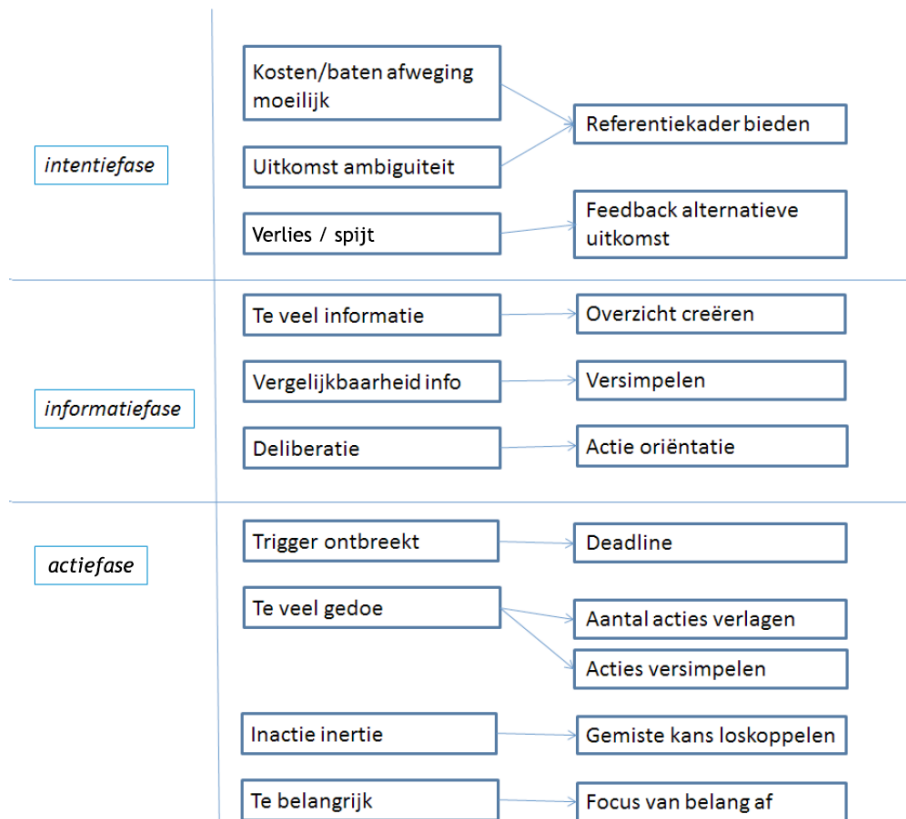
intentiefase

Kosten/baten afweging moeilijk

Uitkomst ambiguiteit

Referentiekader bieden

Verlies / spijt

Feedback alternatieve uitkomst

informatiefase

Te veel informatie

Overzicht creëren

Vergelijkbaarheid info

Versimpelen

Deliberatie

Actie oriëntatie

actiefase

Trigger ontbreekt

Deadline

Te veel gedoe

Aantal acties verlagen

Acties versimpelen

Inactie inertie

Gemiste kans loskoppelen

Te belangrijk

Focus van belang af